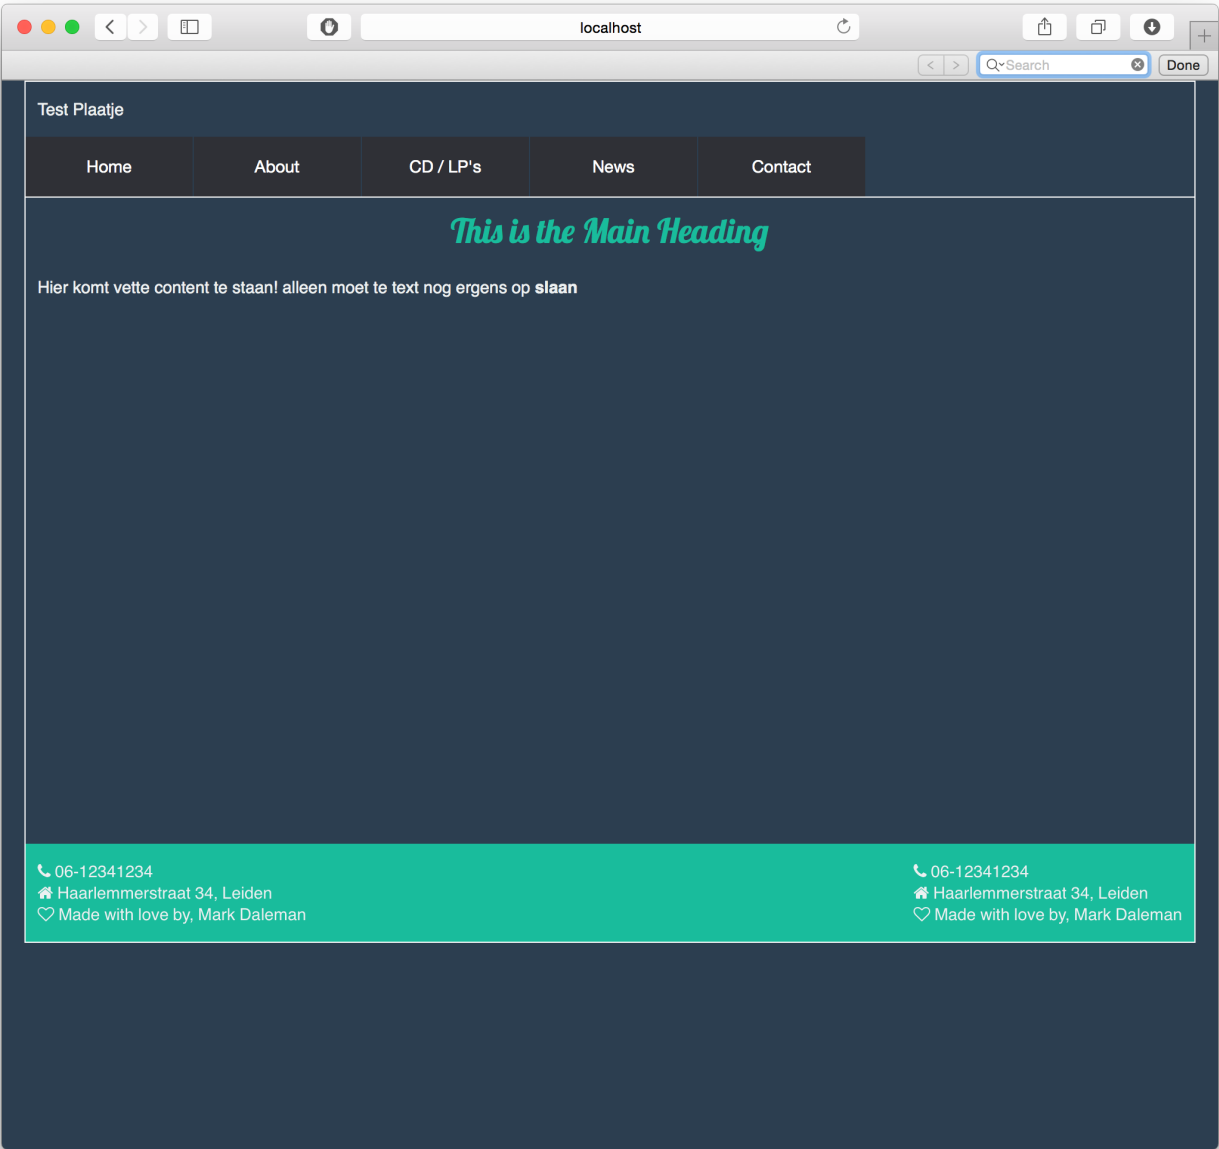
localhost

Search

Done

Test Plaatje

Home

About

CD / LP's

News

Contact

This is the Main Heading

Hier komt vette content te staan! alleen moet te text nog ergens op **slaan**

06-12341234
Haarlemmerstraat 34, Leiden
Made with love by, Mark Daleman

06-12341234
Haarlemmerstraat 34, Leiden
Made with love by, Mark Daleman